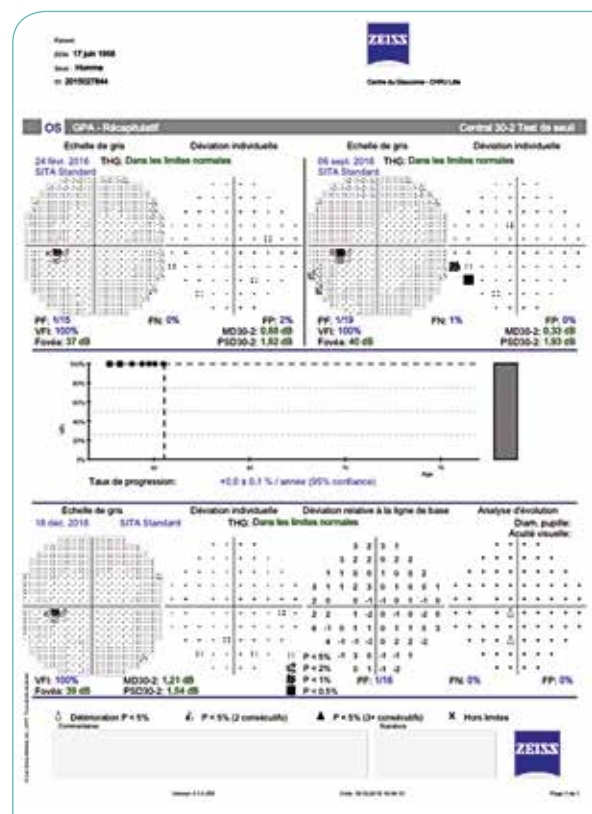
Patient: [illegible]
Date: 17 juin 1958
Sexe: Homme
ID: 2015027844

ZEISS

Centre du Glaucome - CHRU Lille

OS GPA - Récapitulatif Central 30-2 Test de seuil

Echelle de gris Déviation individuelle
24 févr. 2016 THG: Dans les limites normales
SITA Standard

PF: 1/15 FN: 0% FP: 2%
VFI: 100% MD30-2: 0,60 dB
Fovéa: 37 dB PSD30-2: 1,52 dB

Echelle de gris Déviation individuelle
06 sept. 2016 THG: Dans les limites normales
SITA Standard

PF: 1/19 FN: 1% FP: 0%
VFI: 100% MD30-2: 0,33 dB
Fovéa: 40 dB PSD30-2: 1,93 dB

Taux de progression: +0,0 ± 0,1 % / année (95% confiance)

Echelle de gris Déviation individuelle Déviation relative à la ligne de base Analyse d'évolution
16 déc. 2016 SITA Standard THG: Dans les limites normales
Diam. pupille:
Acuité visuelle:

P < 5%
P < 2%
P < 1%
P < 0,5%

VFI: 100% MD30-2: 1,21 dB PF: 1/16 FN: 0% FP: 0%
Fovéa: 39 dB PSD30-2: 1,54 dB

Détérioration P < 5% P < 5% (2 consécutifs) P < 5% (3+ consécutifs) Hors limites
Commentaires Signature

ZEISS

Version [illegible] Date: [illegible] Page 1 de 1